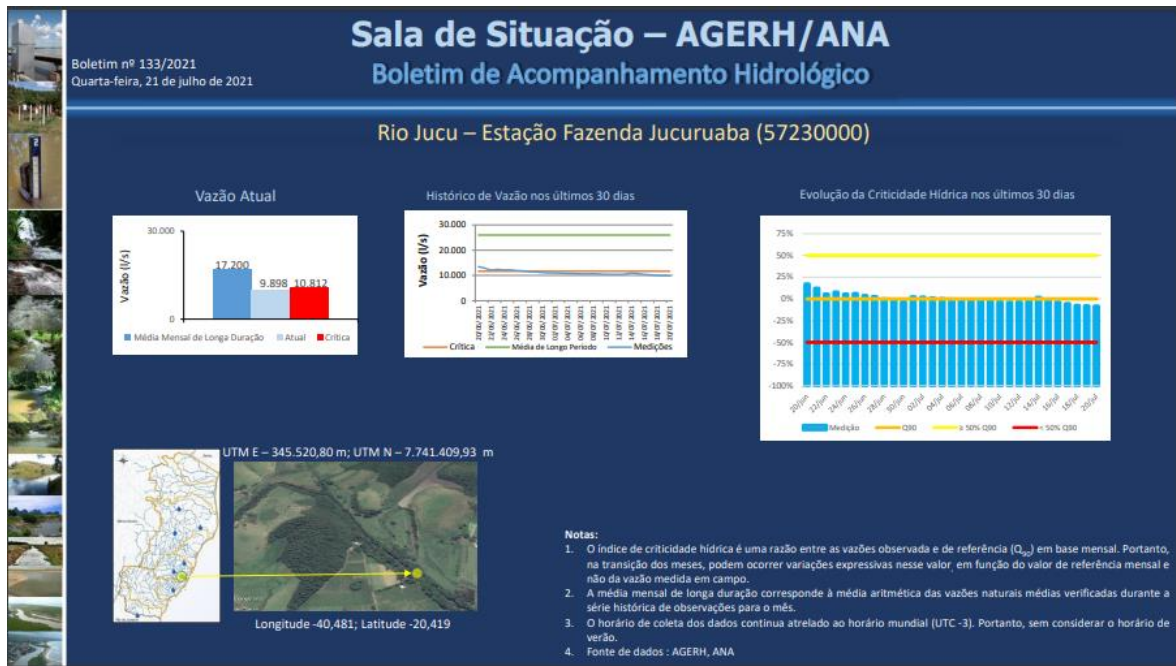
Boletim nº 133/2021
Quarta-feira, 21 de julho de 2021

Sala de Situação – AGERH/ANA
Boletim de Acompanhamento Hidrológico

Rio Jucu – Estação Fazenda Jucuruaba (57230000)

Vazão Atual

30.000
Vazão (l/s)
0
17.200
9.898
10.812
Média Mensal de Longa Duração
Atual
Crítica

Histórico de Vazão nos últimos 30 dias

30.000
20.000
10.000
0
Vazão (l/s)
Crítica
Média de Longo Período
Medições

Evolução da Criticidade Hídrica nos últimos 30 dias

75%
50%
25%
0%
-25%
-50%
-75%
-100%
20/jun
22/jun
24/jun
26/jun
28/jun
30/jun
02/jul
04/jul
06/jul
08/jul
10/jul
12/jul
14/jul
16/jul
18/jul
20/jul
Medição
Q90
≥ 50% Q90
≤ 50% Q90

UTM E – 345.520,80 m; UTM N – 7.741.409,93 m

Longitude -40,481; Latitude -20,419

Notas:
1. O índice de criticidade hídrica é uma razão entre as vazões observada e de referência ($Q_{90}$) em base mensal. Portanto, na transição dos meses, podem ocorrer variações expressivas nesse valor, em função do valor de referência mensal e não da vazão medida em campo.
2. A média mensal de longa duração corresponde à média aritmética das vazões naturais médias verificadas durante a série histórica de observações para o mês.
3. O horário de coleta dos dados continua atrelado ao horário mundial (UTC -3). Portanto, sem considerar o horário de verão.
4. Fonte de dados : AGERH, ANA